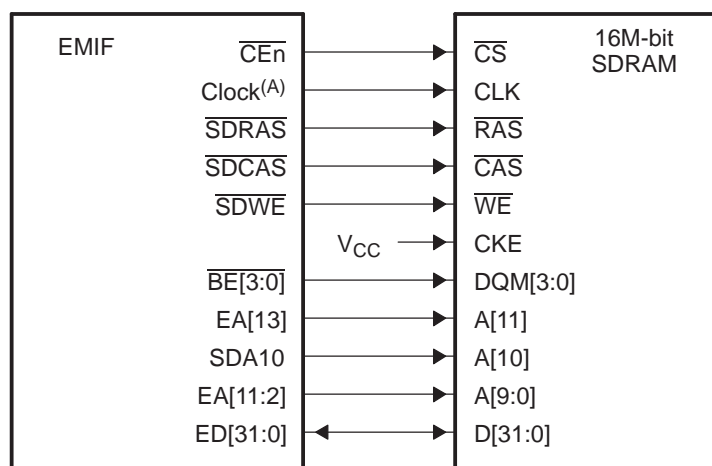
EMIF

$\overline{CEn}$
Clock$^{(A)}$
$\overline{SDRAS}$
$\overline{SDCAS}$
$\overline{SDWE}$
$V_{CC}$
$\overline{BE}[3:0]$
EA[13]
SDA10
EA[11:2]
ED[31:0]

16M-bit SDRAM

$\overline{CS}$
CLK
$\overline{RAS}$
$\overline{CAS}$
$\overline{WE}$
CKE
DQM[3:0]
A[11]
A[10]
A[9:0]
D[31:0]